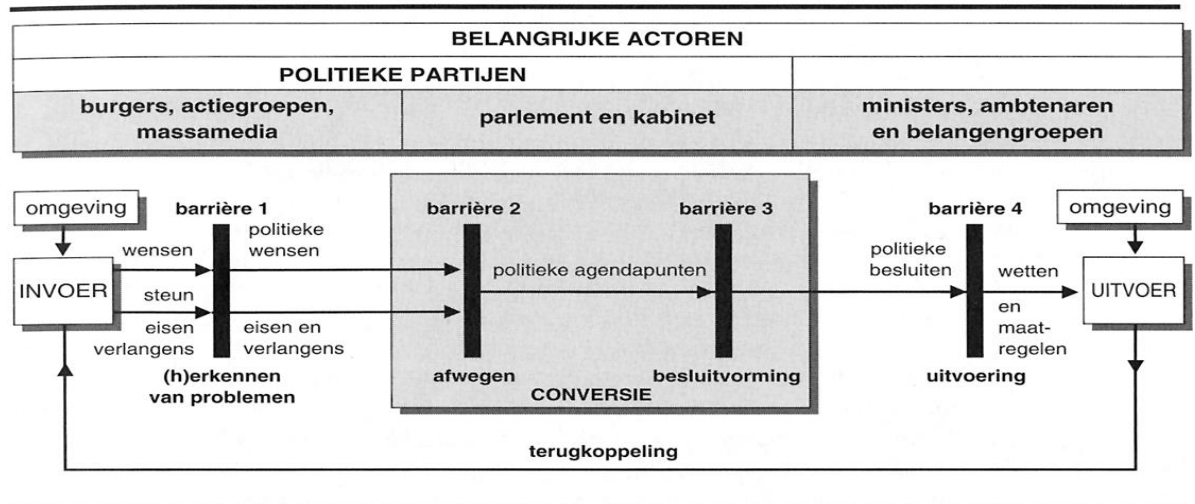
| BELANGRIJKE ACTOREN | | |
|---|---|---|
| POLITIEKE PARTIJEN | | |
| burgers, actiegroepen, massamedia | parlement en kabinet | ministers, ambtenaren en belangengroepen |

omgeving

barrière 1

barrière 2

barrière 3

barrière 4

omgeving

wensen

politieke wensen

INVOER

steun

eisen verlangens

eisen en verlangens

politieke agendapunten

politieke besluiten

wetten

en maatregelen

UITVOER

(h)erkennen van problemen

afwegen

besluitvorming

uitvoering

CONVERSIE

terugkoppeling